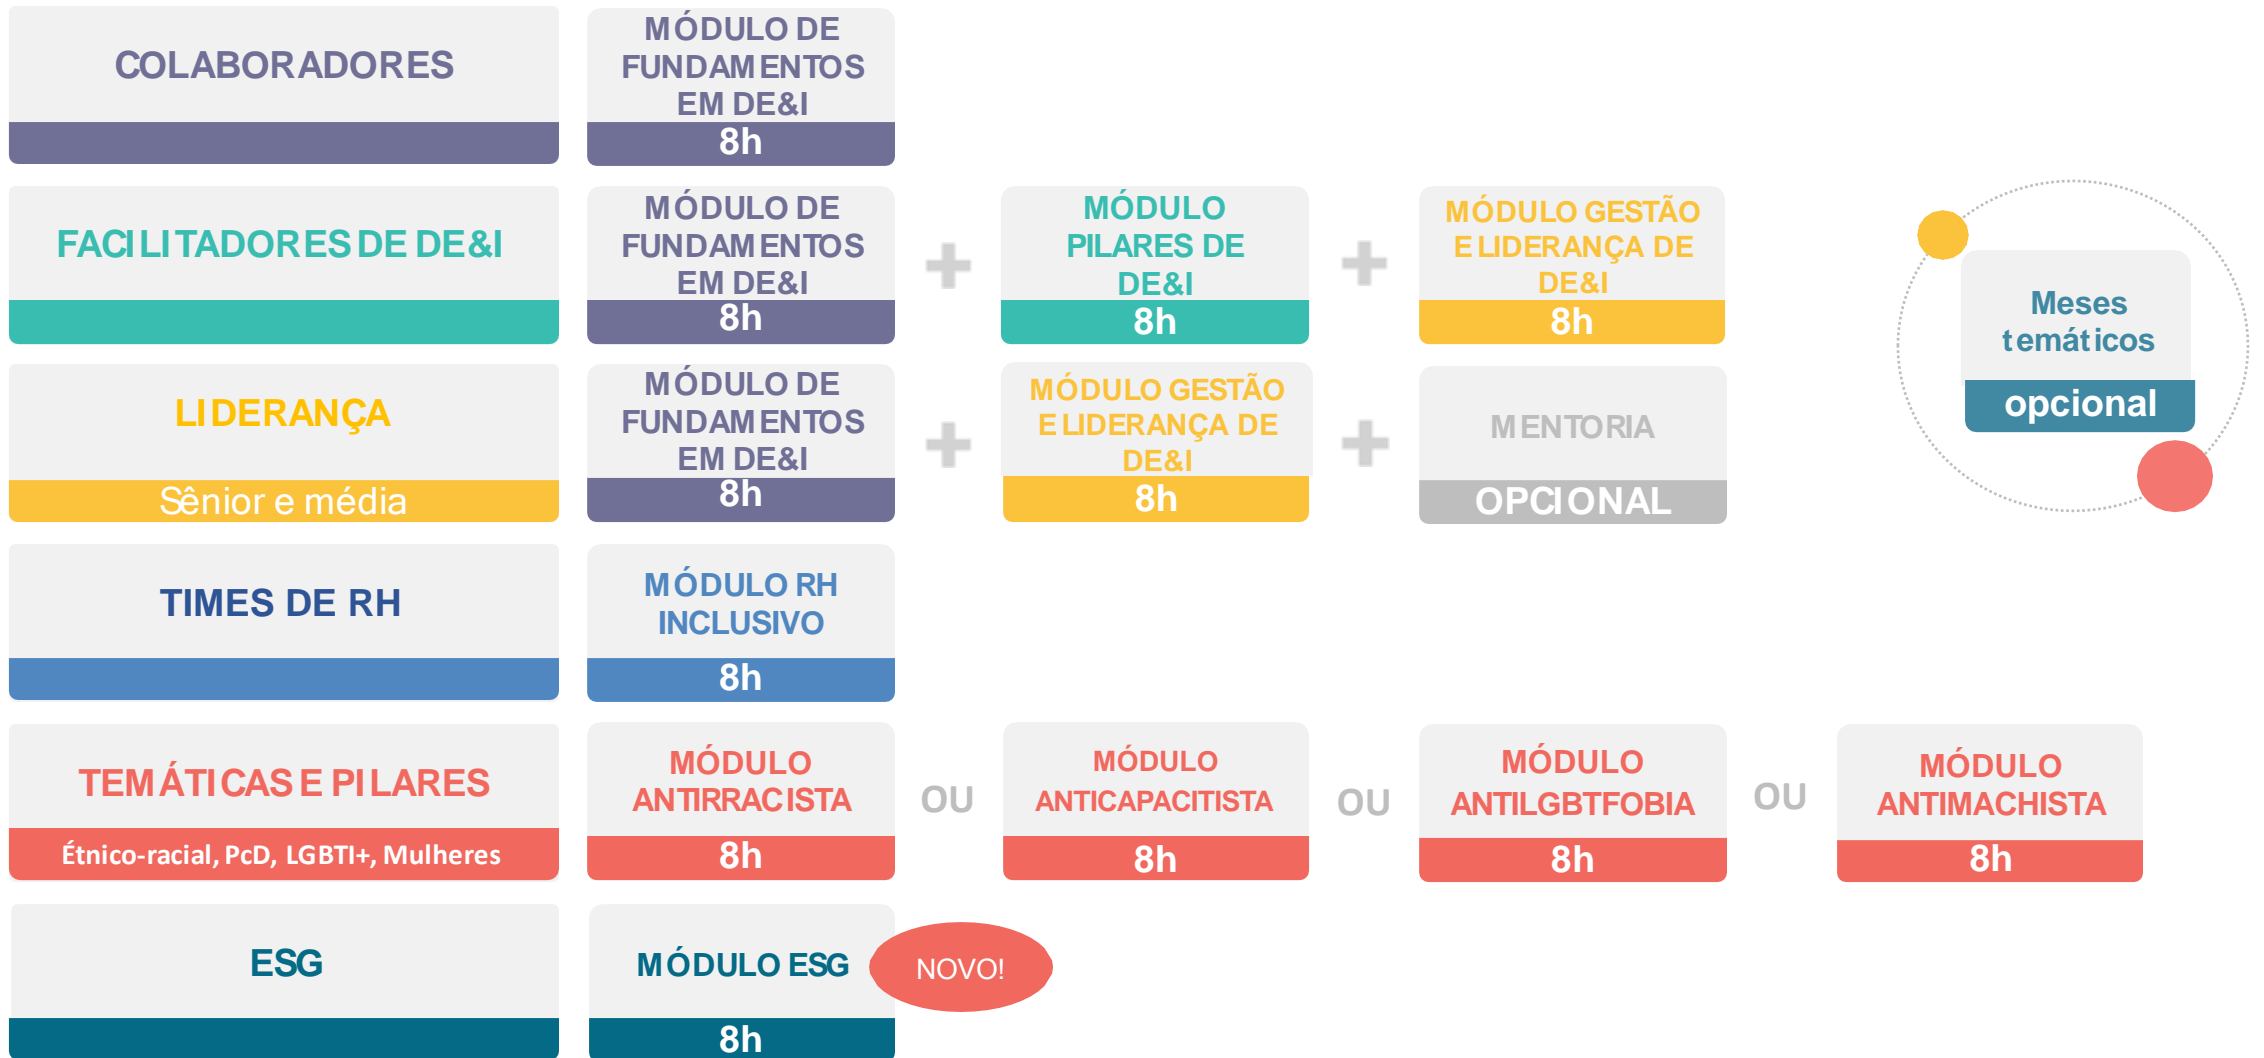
COLABORADORES

MÓDULO DE FUNDAMENTOS EM DE&I
8h

FACILITADORES DE DE&I

MÓDULO DE FUNDAMENTOS EM DE&I
8h

+

MÓDULO PILARES DE DE&I
8h

+

MÓDULO GESTÃO E LIDERANÇA DE DE&I
8h

Meses temáticos
opcional

LIDERANÇA
Sênior e média

MÓDULO DE FUNDAMENTOS EM DE&I
8h

+

MÓDULO GESTÃO E LIDERANÇA DE DE&I
8h

+

MENTORIA
OPCIONAL

TIMES DE RH

MÓDULO RH INCLUSIVO
8h

TEMÁTICAS E PILARES
Étnico-racial, PcD, LGBTI+, Mulheres

MÓDULO ANTIRRACISTA
8h

OU

MÓDULO ANTICAPACITISTA
8h

OU

MÓDULO ANTILGBTFOBIA
8h

OU

MÓDULO ANTIMACHISTA
8h

ESG

MÓDULO ESG
8h

NOVO!